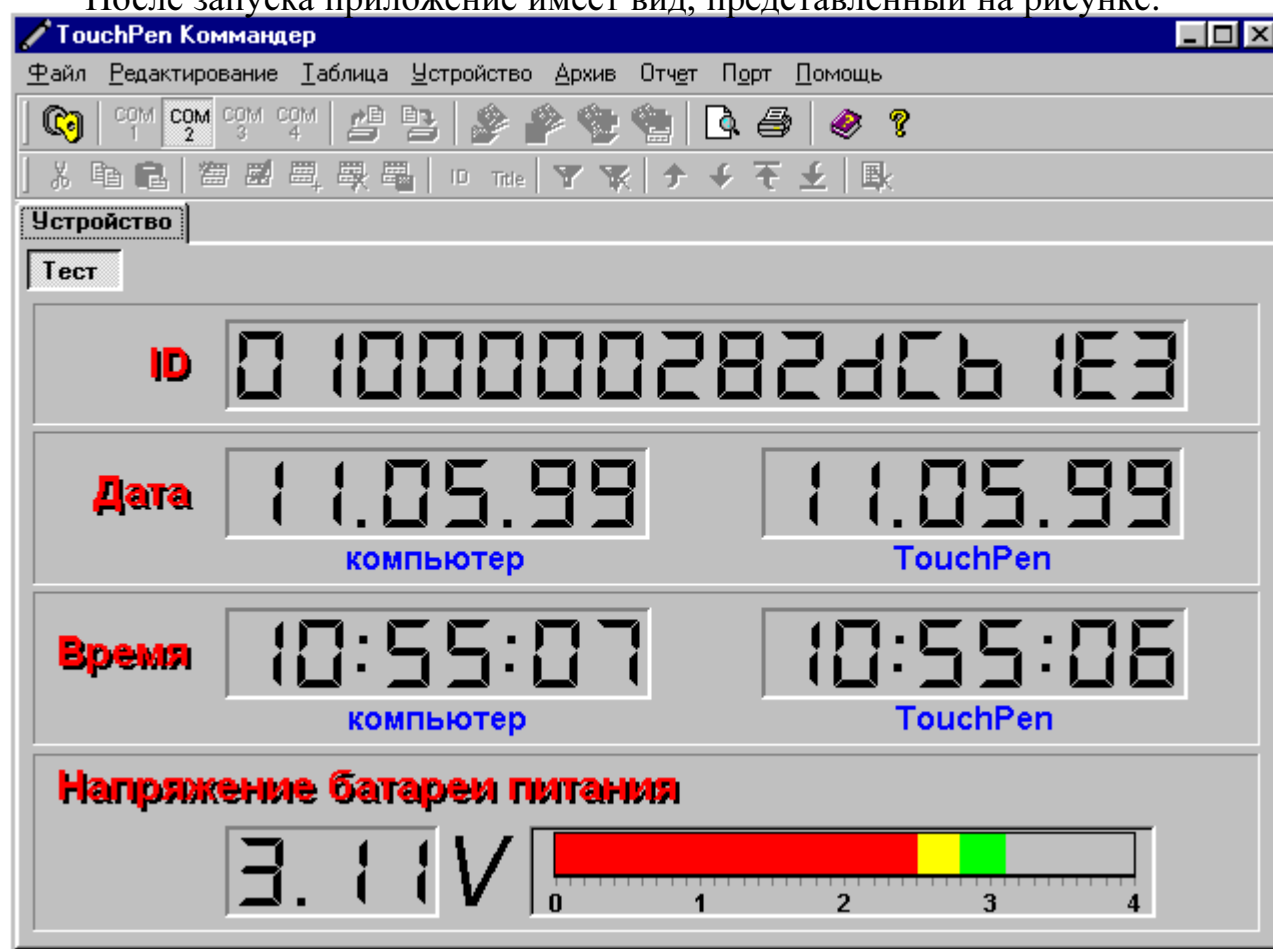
После запуска приложение имеет вид, представленный на рисунке.

TouchPen Коммандер

Файл Редактирование Таблица Устройство Архив Отчет Порт Помощь

COM 1 COM 2 COM 3 COM 4

ID Title

Устройство

Тест

ID 0 1000000282dCb 1E3

Дата 11.05.99 11.05.99
компьютер TouchPen

Время 10:55:07 10:55:06
компьютер TouchPen

Напряжение батареи питания

3.11V

0 1 2 3 4